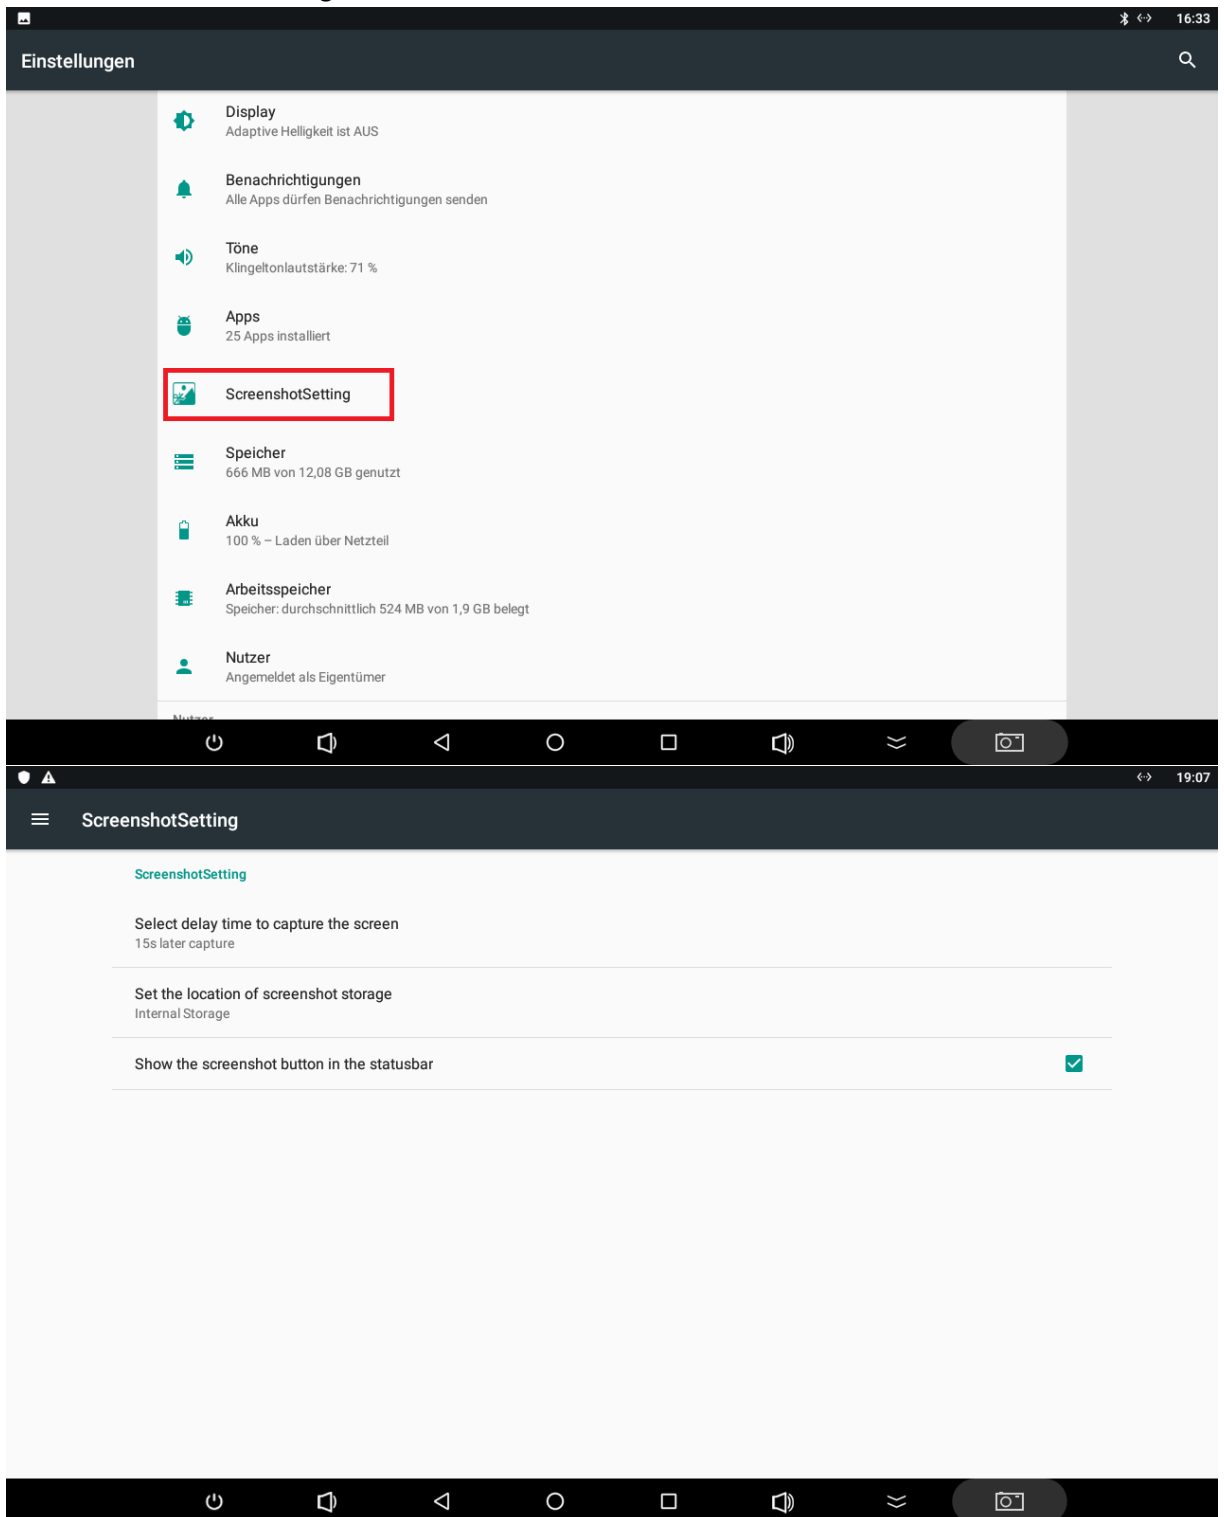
16:33

Einstellungen

Display
Adaptive Helligkeit ist AUS

Benachrichtigungen
Alle Apps dürfen Benachrichtigungen senden

Töne
Klingeltonlautstärke: 71 %

Apps
25 Apps installiert

ScreenshotSetting

Speicher
666 MB von 12,08 GB genutzt

Akku
100 % – Laden über Netzteil

Arbeitsspeicher
Speicher: durchschnittlich 524 MB von 1,9 GB belegt

Nutzer
Angemeldet als Eigentümer

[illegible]

19:07

ScreenshotSetting

ScreenshotSetting

Select delay time to capture the screen
15s later capture

Set the location of screenshot storage
Internal Storage

Show the screenshot button in the statusbar